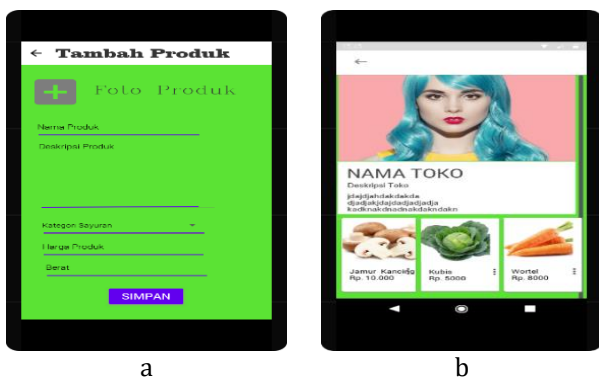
← Tambah Produk

Foto Produk

Nama Produk

Deskripsi Produk

Kategori Sayuran

Harga Produk

Berat

SIMPAN

a

←

NAMA TOKO

Deskripsi Toko

jdjdjdjahdakdakda djadjakjdajdadjadjadja kadknakdnadnakdakndakn

Jamur Kancing
Rp. 10.000

Kubis
Rp. 5000

Wortel
Rp. 8000

b